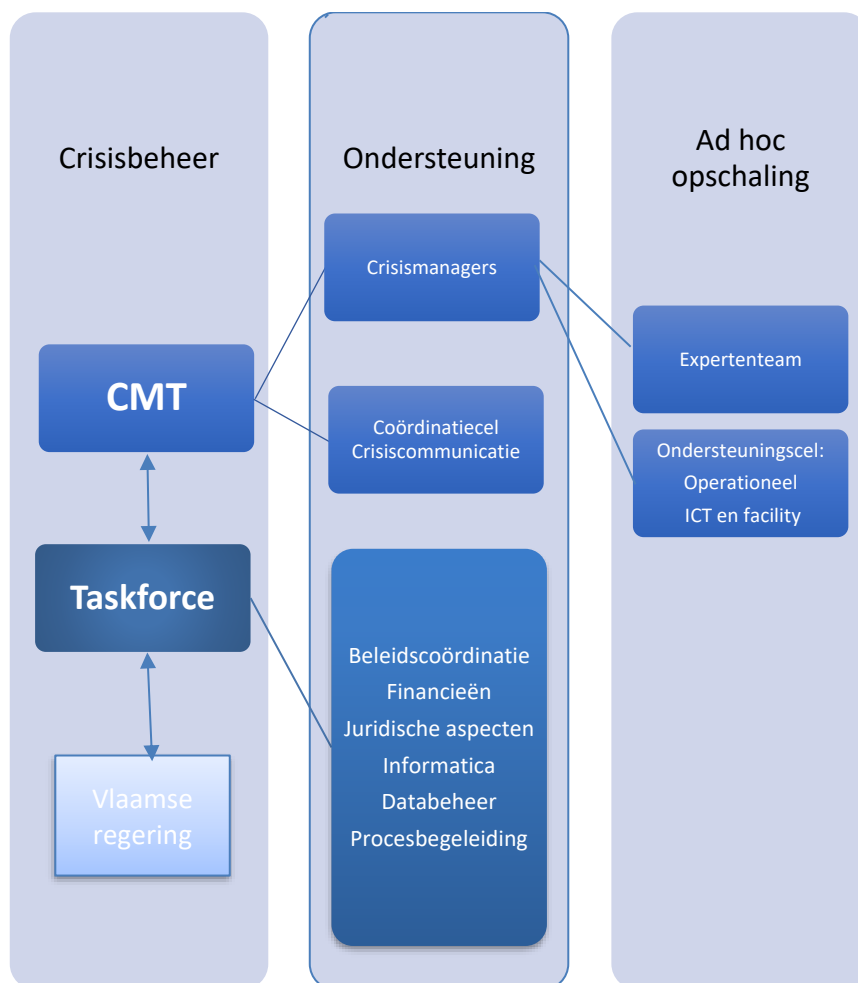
Crisisbeheer

CMT

Taskforce

Vlaamse regering

Ondersteuning

Crisismanagers

Coördinatiecel Crisiscommunicatie

Beleidscoördinatie
Financieën
Juridische aspecten
Informatica
Databeheer
Procesbegeleiding

Ad hoc opschaling

Expertenteam

Ondersteuningscel:
Operationeel
ICT en facility